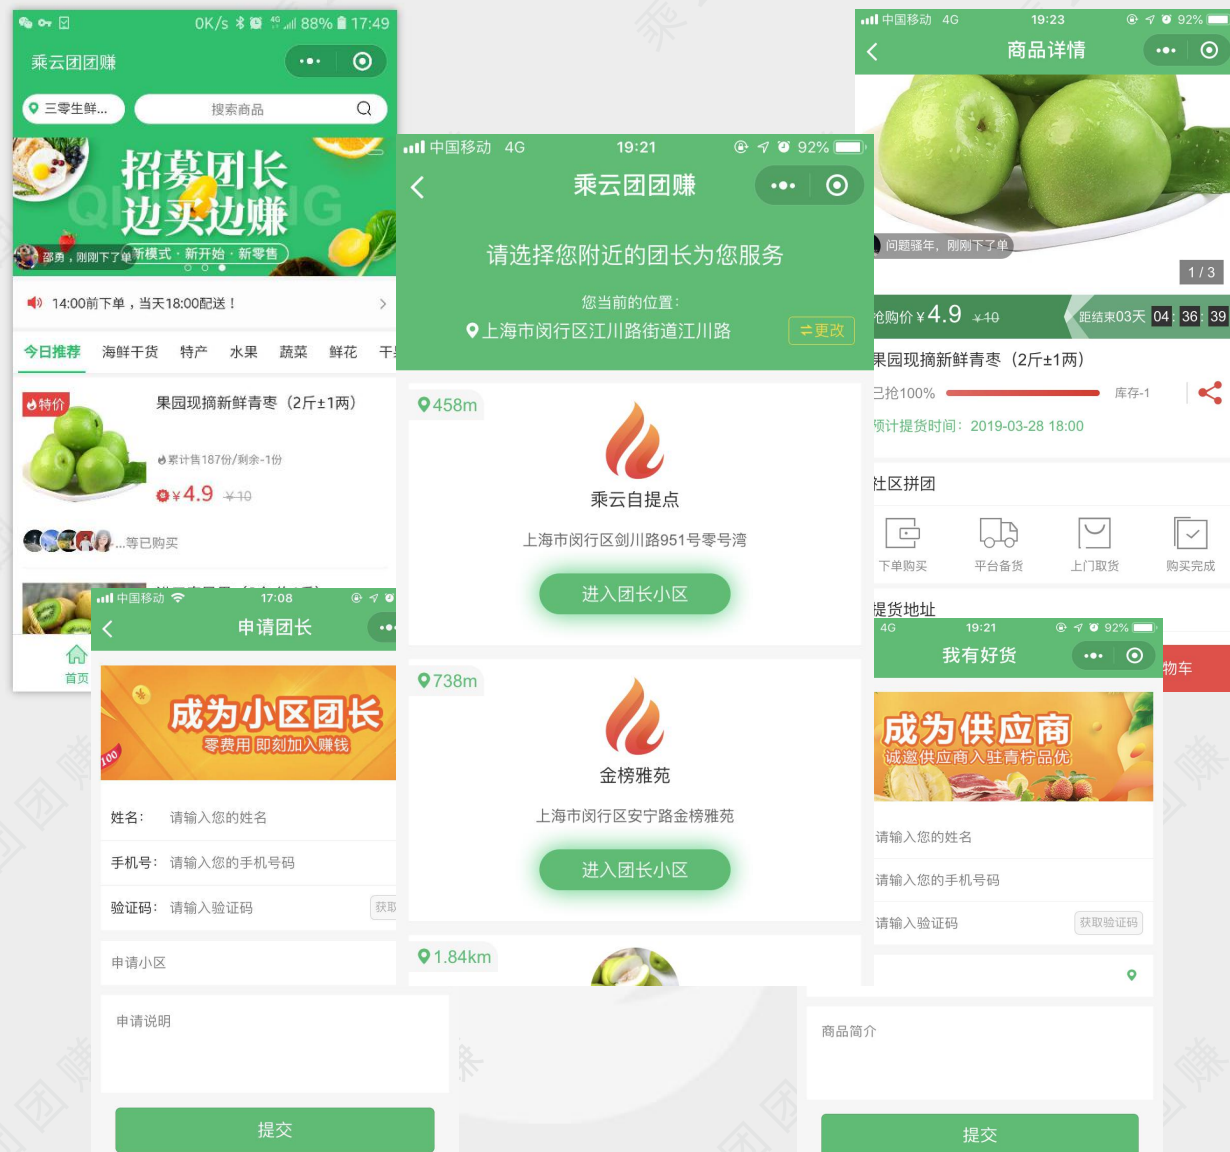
0K/s 88% 17:49
乘云团团赚
三零生鲜...
搜索商品
招募团长
边买边赚
新模式 · 新开始 · 新零售
邵勇，刚刚下了单
14:00前下单，当天18:00配送！
今日推荐 海鲜干货 特产 水果 蔬菜 鲜花 干
特价
果园现摘新鲜青枣（2斤±1两）
累计售187份/剩余-1份
¥4.9 ¥10
...等已购买
首页

中国移动 4G 19:21 92%
乘云团团赚
请选择您附近的团长为您服务
您当前的位置：
上海市闵行区江川路街道江川路
更改
458m
乘云自提点
上海市闵行区剑川路951号零号湾
进入团长小区
738m
金榜雅苑
上海市闵行区安宁路金榜雅苑
进入团长小区
1.84km

中国移动 4G 19:23 92%
商品详情
问题骚年，刚刚下了单
1 / 3
抢购价 ¥4.9 ¥10
距结束03天 04 36 39
果园现摘新鲜青枣（2斤±1两）
已抢100%
库存-1
预计提货时间：2019-03-28 18:00
社区拼团
下单购买 平台备货 上门取货 购买完成
提货地址
物车

中国移动 17:08
申请团长
成为小区团长
零费用 即刻加入赚钱
姓名：请输入您的姓名
手机号：请输入您的手机号码
验证码：请输入验证码
获取
申请小区
申请说明
提交

4G 19:21 92%
我有好货
成为供应商
诚邀供应商入驻青柠品优
请输入您的姓名
请输入您的手机号码
请输入验证码
获取验证码
商品简介
提交